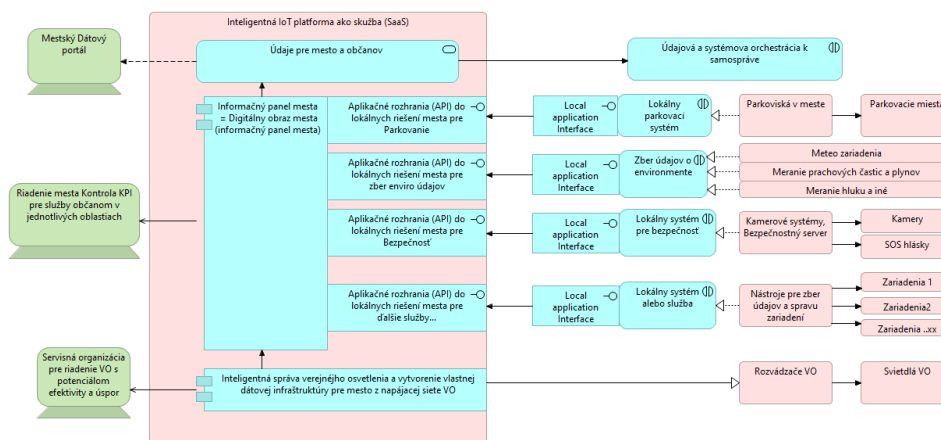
Inteligentná IoT platforma ako služba (SaaS)

Mestský Dátový portál

Údaje pre mesto a občanov

Údajová a systémova orchestrácia k samospráve

Informačný panel mesta = Digitálny obraz mesta (informačný panel mesta)

Aplikačné rozhrania (API) do lokálnych riešení mesta pre Parkovanie

Local application Interface

Lokálny parkovací systém

Parkoviská v meste

Parkovacie miesta

Riadenie mesta Kontrola KPI pre služby občanom v jednotlivých oblastiach

Aplikačné rozhrania (API) do lokálnych riešení mesta pre zber enviro údajov

Local application Interface

Zber údajov o environmente

Meteo zariadenia

Meranie prachových častic a plynov

Meranie hluku a iné

Aplikačné rozhrania (API) do lokálnych riešení mesta pre Bezpečnosť

Local application Interface

Lokálny systém pre bezpečnosť

Kamerové systémy, Bezpečnostný server

Kamery

SOS hlásky

Aplikačné rozhrania (API) do lokálnych riešení mesta pre ďalšie služby...

Local application Interface

Lokálny systém alebo služba

Nástroje pre zber údajov a spravu zariadení

Zariadenia 1

Zariadenia2

Zariadenia ..xx

Servisná organizácia pre riadenie VO s potenciálom efektivity a úspor

Inteligentná správa verejného osvetlenia a vytvorenie vlastnej dátovej infraštruktúry pre mesto z napájacej siete VO

Rozvádzače VO

Svietidlá VO